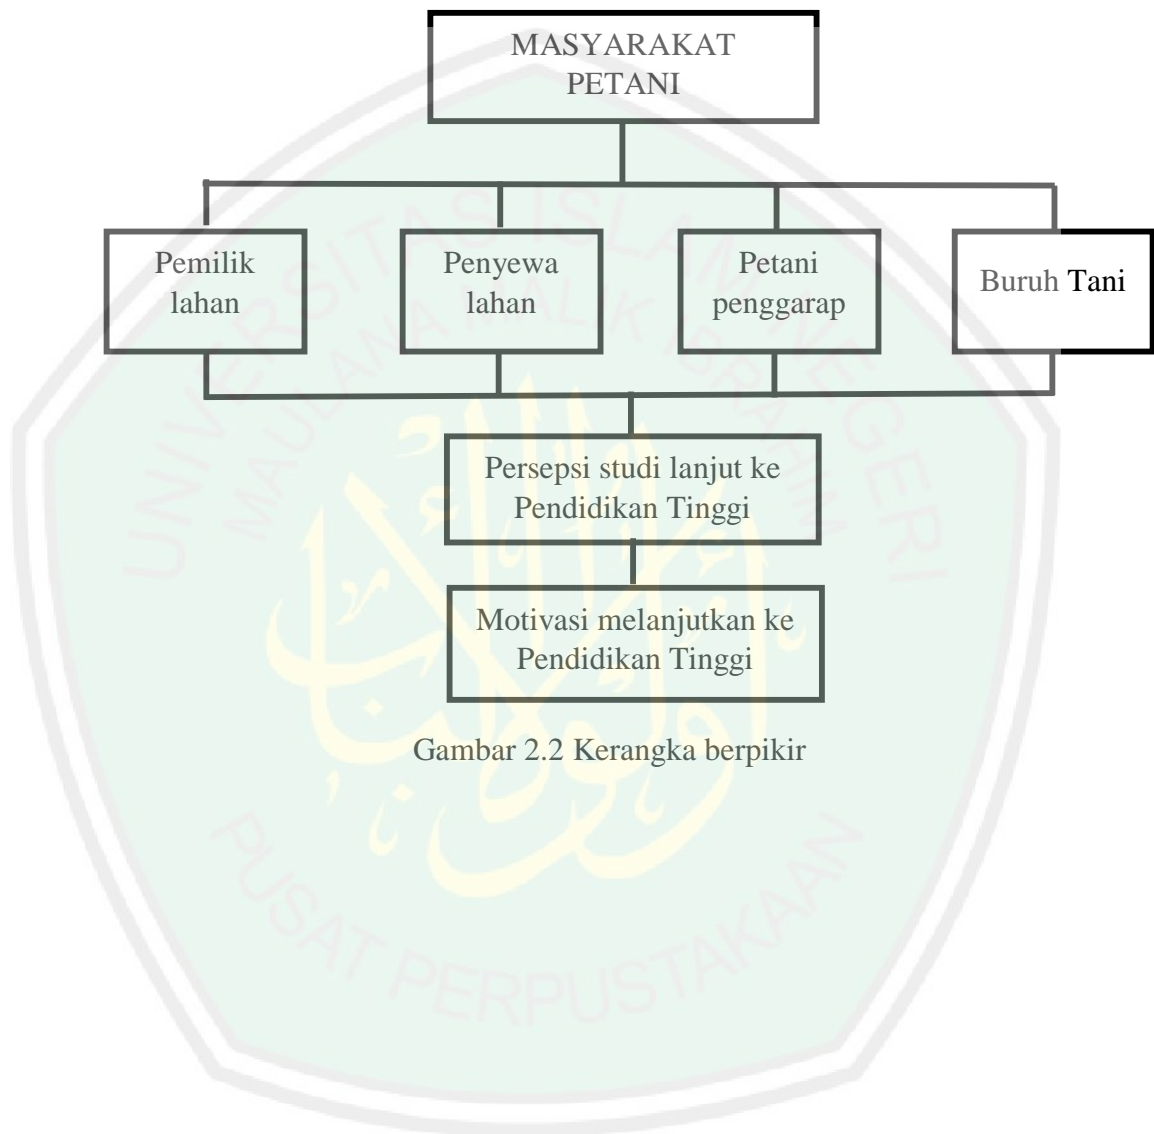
MASYARAKAT PETANI

Pemilik lahan

Penyewa lahan

Petani penggarap

Buruh Tani

Persepsi studi lanjut ke Pendidikan Tinggi

Motivasi melanjutkan ke Pendidikan Tinggi

Gambar 2.2 Kerangka berpikir

UNIVERSITAS ISLAM NEGERI MAULANA MALIK IBRAHIM

PUSAT PERPUSTAKAAN